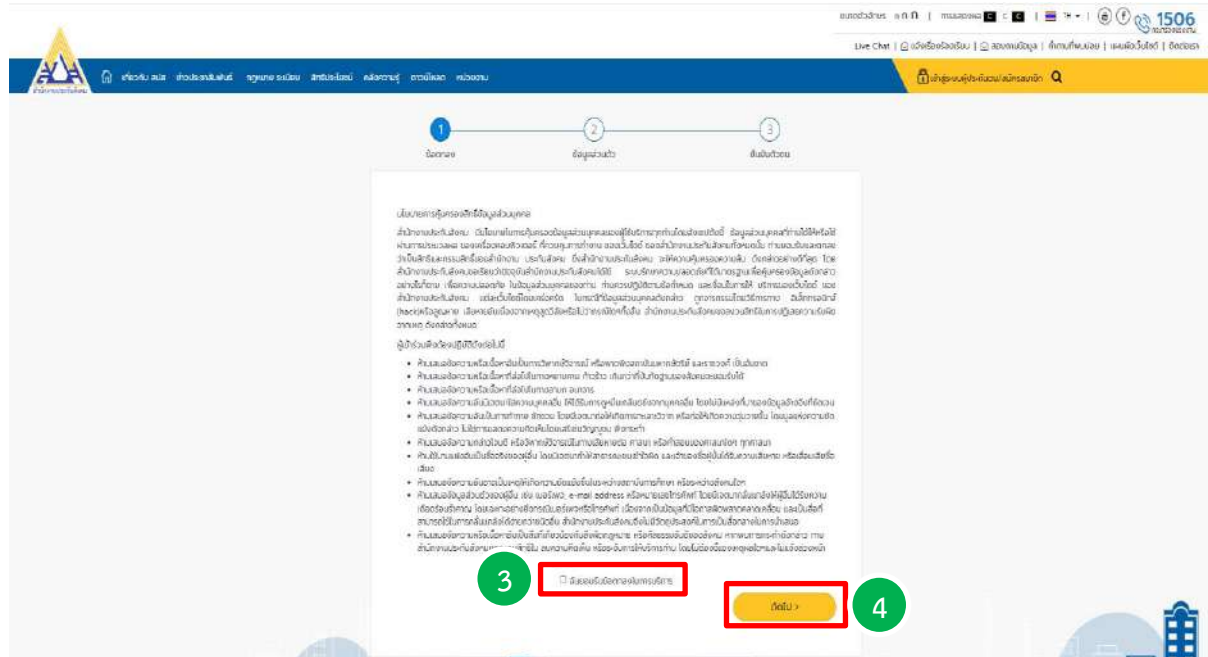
ขนาดตัวอักษร ก ก ก | การแสดงผล C C | TH | 1506

Live Chat | แจ้งเรื่องร้องเรียน | สอบถามข้อมูล | ที่ตั้งสำนักงาน | แผนผังเว็บไซต์ | ติดต่อเรา

เกี่ยวกับ สปส. ข่าวประชาสัมพันธ์ กฎหมาย ระเบียบ สิทธิประโยชน์ คลังความรู้ ดาวน์โหลด หน่วยงาน

เข้าสู่ระบบผู้ประกันตน/สมัครสมาชิก

1 ข้อตกลง

2 ข้อมูลส่วนตัว

3 ยืนยันตัวตน

นโยบายการคุ้มครองสิทธิข้อมูลส่วนบุคคล

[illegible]

ผู้ใช้งานยินยอมปฏิบัติดังต่อไปนี้

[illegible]

ยินยอมรับข้อตกลงในการบริการ

3

ถัดไป >

4